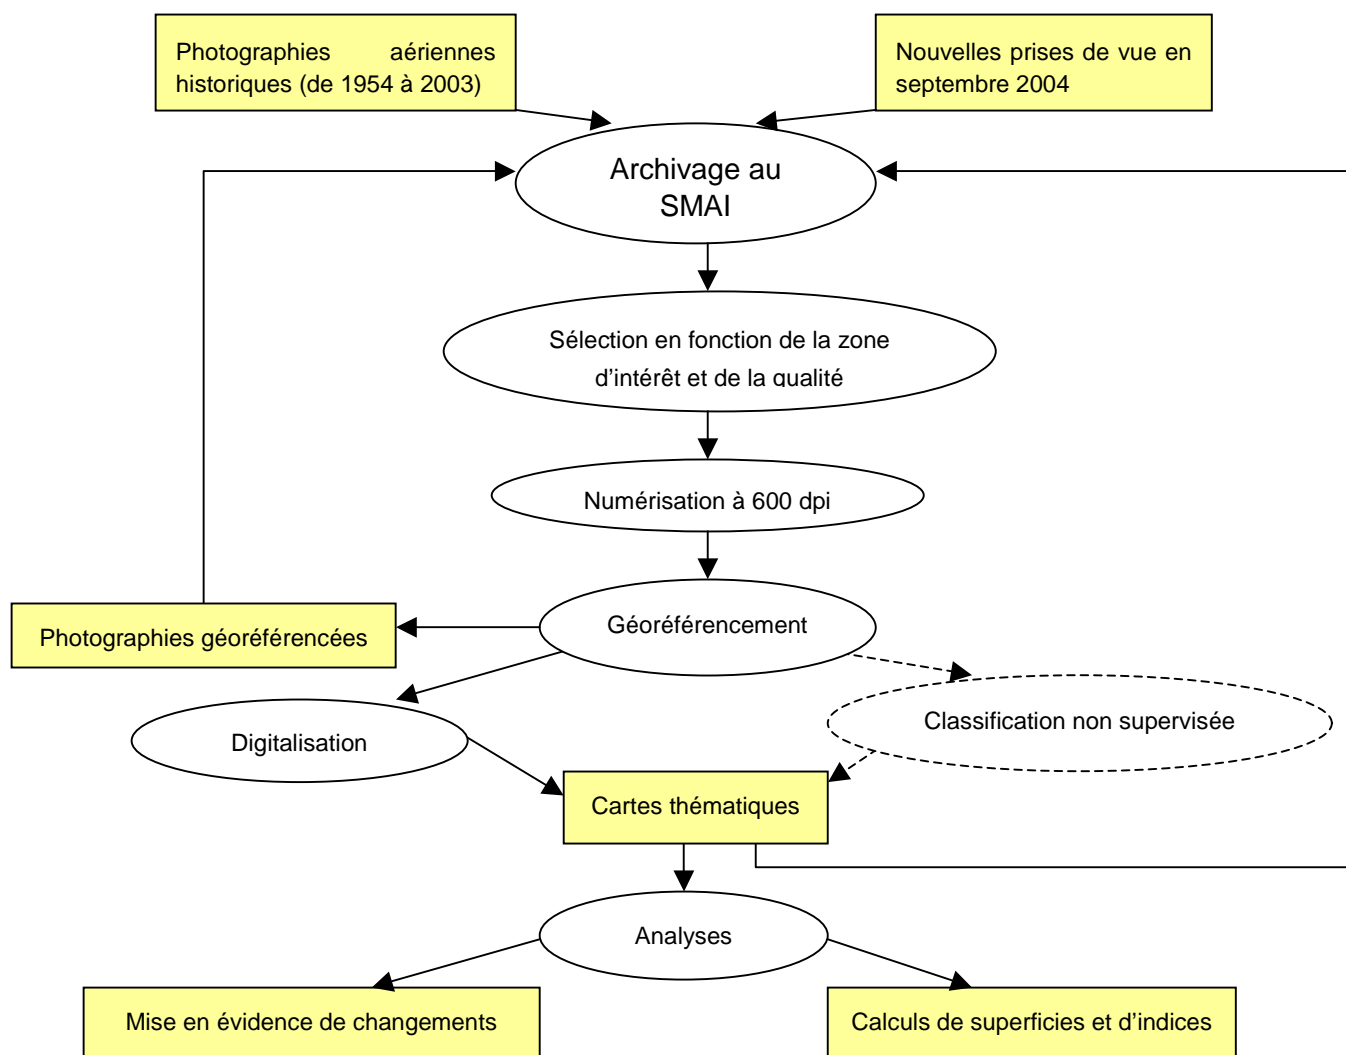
Photographies aériennes historiques (de 1954 à 2003)

Nouvelles prises de vue en septembre 2004

Archivage au SMAI

Sélection en fonction de la zone d'intérêt et de la qualité

Numérisation à 600 dpi

Photographies géoréférencées

Géoréférencement

Digitalisation

Classification non supervisée

Cartes thématiques

Analyses

Mise en évidence de changements

Calculs de superficies et d'indices